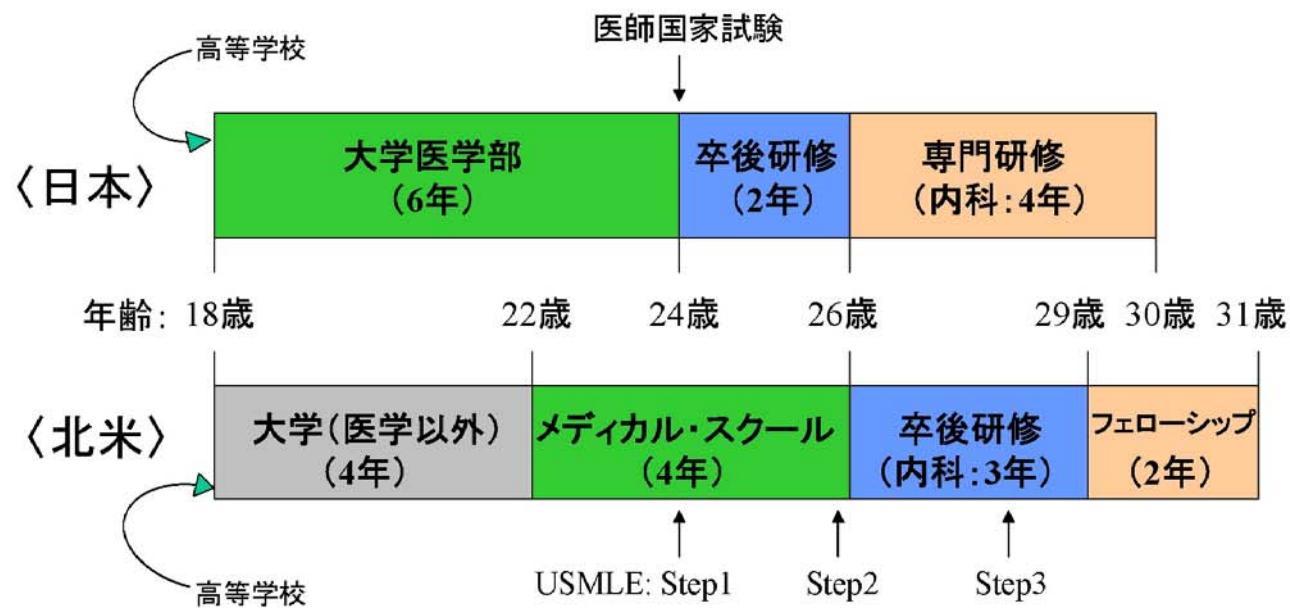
医師国家試験

高等学校

〈日本〉

大学医学部
（6年）

卒後研修
（2年）

専門研修
（内科：4年）

年齢：18歳

22歳

24歳

26歳

29歳

30歳

31歳

〈北米〉

大学（医学以外）
（4年）

メディカル・スクール
（4年）

卒後研修
（内科：3年）

フェローシップ
（2年）

高等学校

USMLE: Step1

Step2

Step3